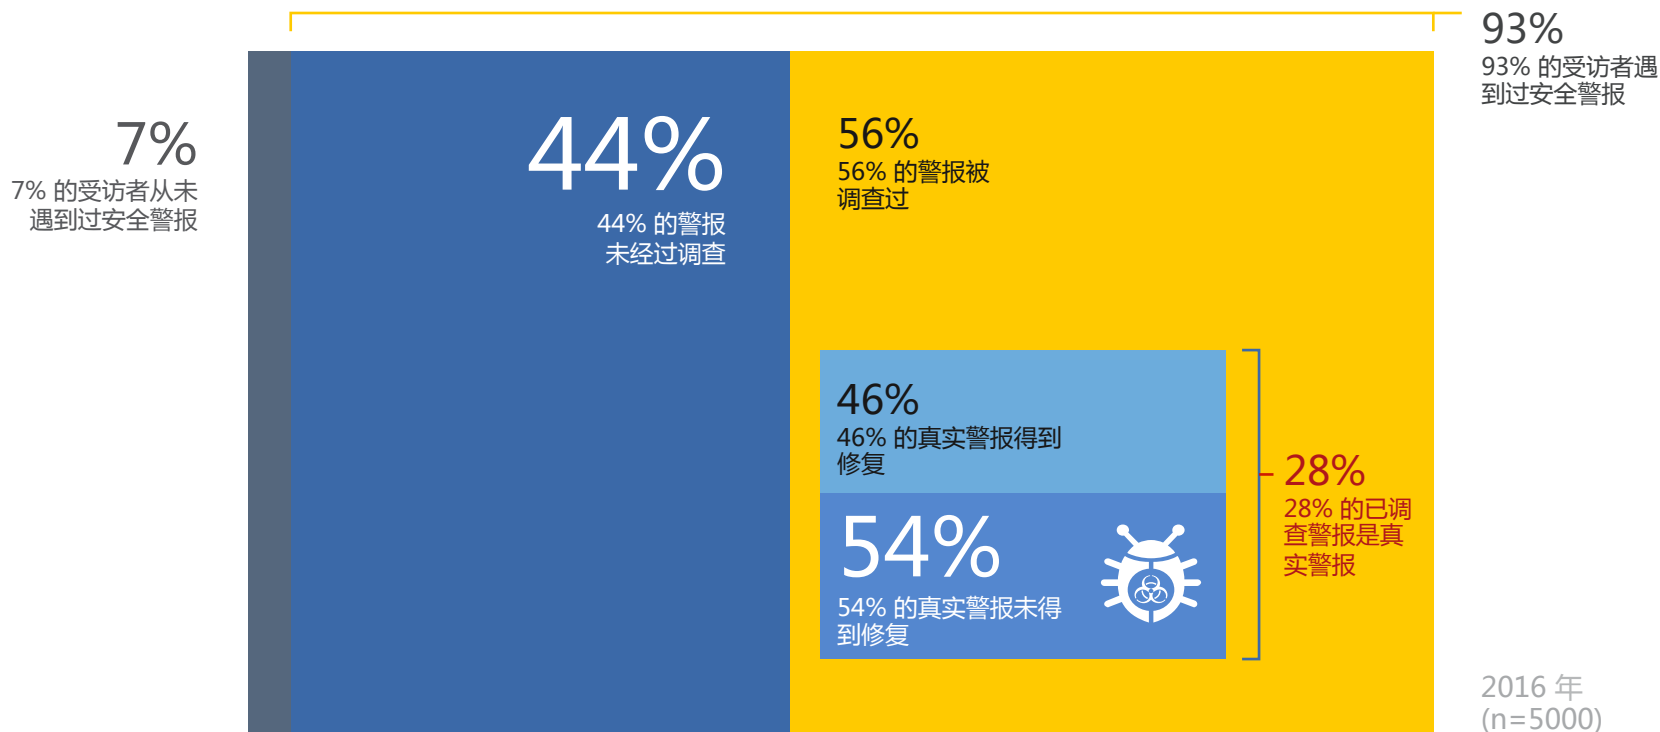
7%
7% 的受访者从未遇到过安全警报

44%
44% 的警报未经过调查

56%
56% 的警报被调查过

93%
93% 的受访者遇到过安全警报

46%
46% 的真实警报得到修复

54%
54% 的真实警报未得到修复

28%
28% 的已调查警报是真实警报

2016 年
(n=5000)